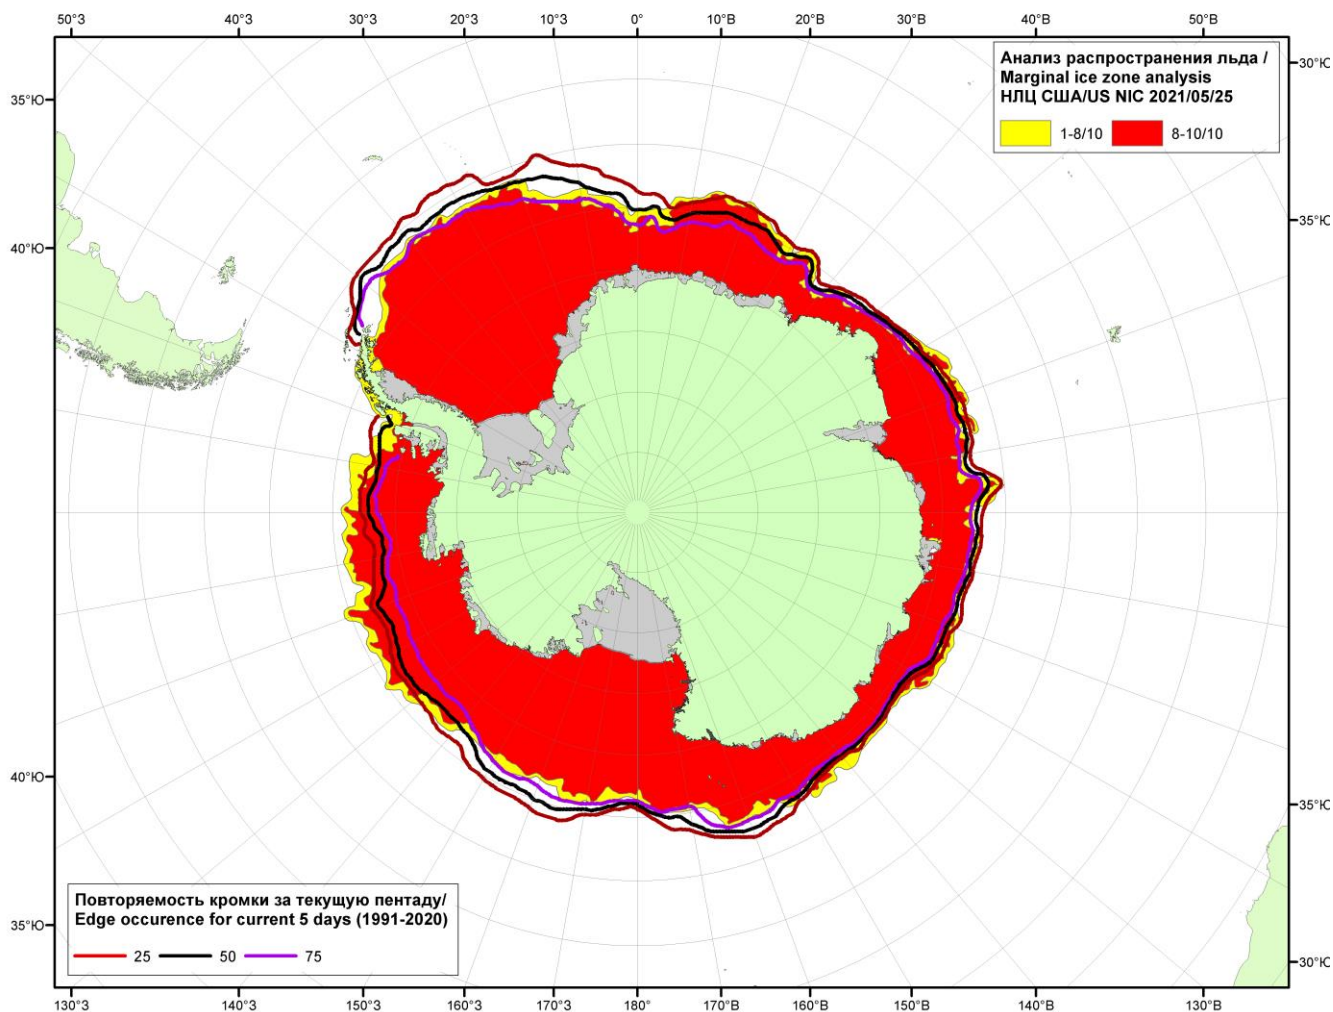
50°З 40°З 30°З 20°З 10°З 0° 10°В 20°В 30°В 40°В 50°В

Анализ распространения льда / Marginal ice zone analysis НЛЦ США/US NIC 2021/05/25

1-8/10 8-10/10

35°Ю 40°Ю 40°Ю 35°Ю

30°Ю 35°Ю 35°Ю 30°Ю

Повторяемость кромки за текущую пентаду/ Edge occurence for current 5 days (1991-2020)

25 50 75

130°З 140°З 150°З 160°З 170°З 180° 170°В 160°В 150°В 140°В 130°В